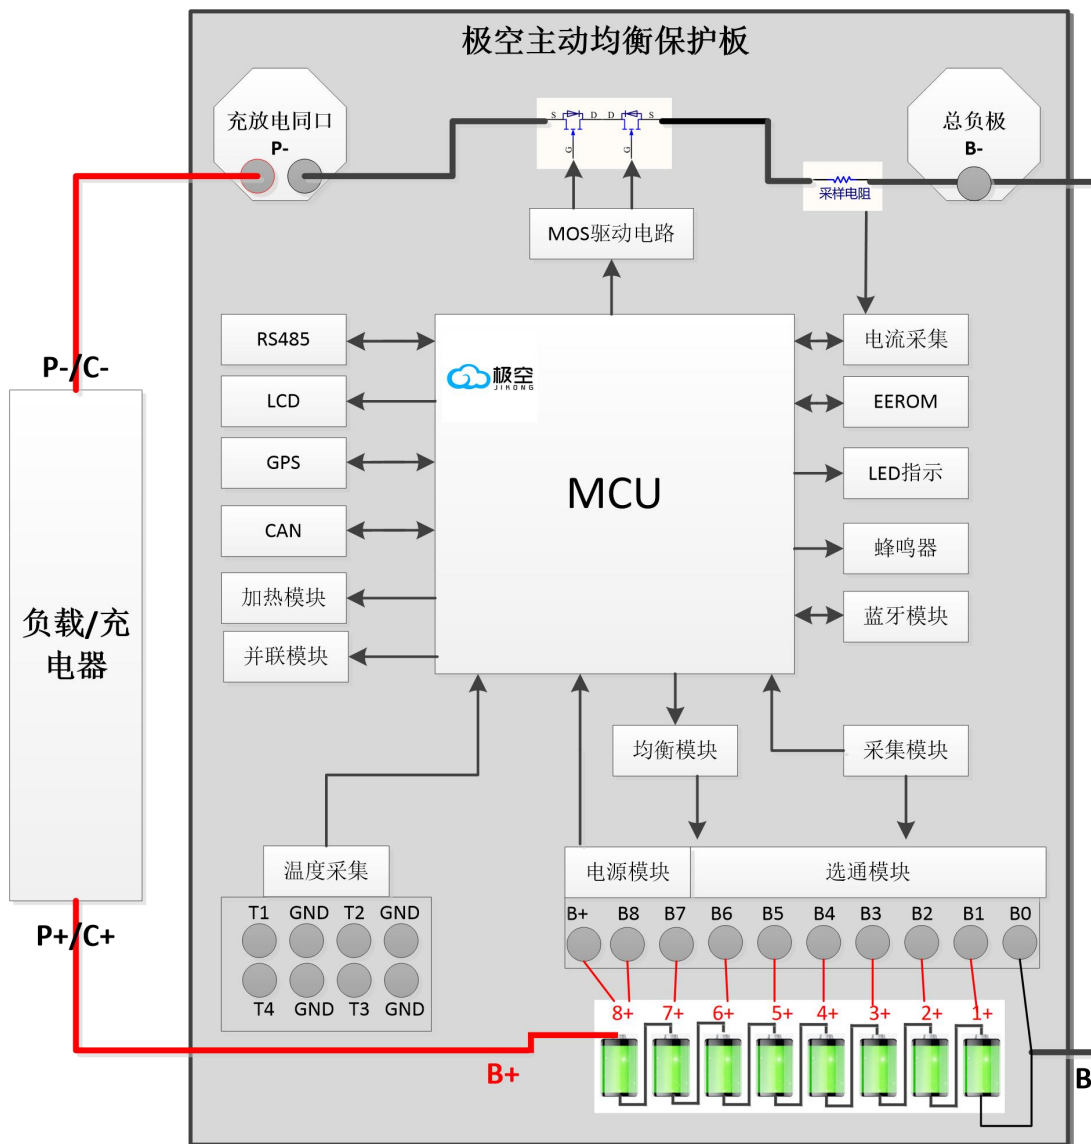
极空主动均衡保护板

充放电同口
P-

S D D S
G G

总负极
B-

采样电阻

MOS驱动电路

P-/C-

RS485
LCD
GPS
CAN
加热模块
并联模块

极空
JIKONG

MCU

电流采集
EEROM
LED指示
蜂鸣器
蓝牙模块

负载/充电器

均衡模块
采集模块

温度采集

电源模块
选通模块

P+/C+

| T1 | GND | T2 | GND |
|---|---|---|---|
| T4 | GND | T3 | GND |

B+ B8 B7 B6 B5 B4 B3 B2 B1 B0

8+ 7+ 6+ 5+ 4+ 3+ 2+ 1+

B+

B